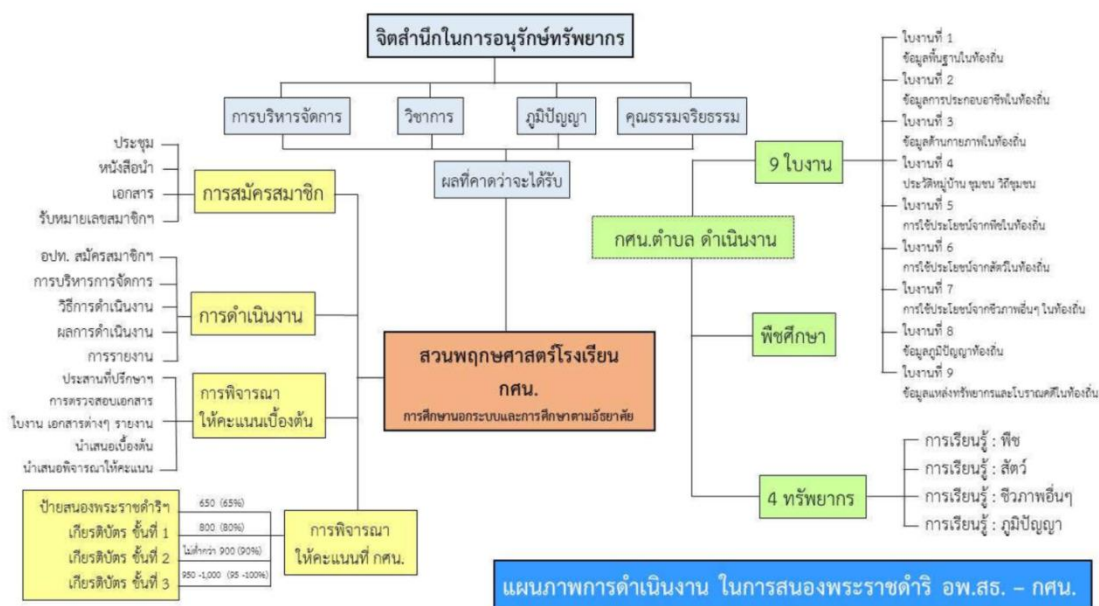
จิตสำนึกในการอนุรักษ์ทรัพยากร

การบริหารจัดการ

วิชาการ

ภูมิปัญญา

คุณธรรมจริยธรรม

ผลที่คาดว่าจะได้รับ

ประชุม

หนังสือนำ

เอกสาร

รับหมายเลขสมาชิกฯ

การสมัครสมาชิก

อปท. สมัครสมาชิกฯ

การบริหารการจัดการ

วิธีการดำเนินงาน

ผลการดำเนินงาน

การรายงาน

การดำเนินงาน

ประสานที่ปรึกษาฯ

การตรวจสอบเอกสาร

ใบงาน เอกสารต่างๆ รายงาน

นำเสนอเบื้องต้น

นำเสนอพิจารณาให้คะแนน

การพิจารณา ให้คะแนนเบื้องต้น

สวนพฤกษศาสตร์โรงเรียน กศน.

การศึกษานอกระบบและการศึกษาตามอัธยาศัย

ป้ายสนองพระราชดำริฯ

เกียรติบัตร ชั้นที่ 1

เกียรติบัตร ชั้นที่ 2

เกียรติบัตร ชั้นที่ 3

650 (65%)

800 (80%)

ไม่ต่ำกว่า 900 (90%)

950 -1,000 (95 -100%)

การพิจารณา ให้คะแนนที่ กศน.

9 ใบงาน

กศน.ตำบล ดำเนินงาน

พืชศึกษา

4 ทรัพยากร

ใบงานที่ 1
ข้อมูลพื้นฐานในท้องถิ่น

ใบงานที่ 2
ข้อมูลการประกอบอาชีพในท้องถิ่น

ใบงานที่ 3
ข้อมูลด้านกายภาพในท้องถิ่น

ใบงานที่ 4
ประวัติหมู่บ้าน ชุมชน วิถีชุมชน

ใบงานที่ 5
การใช้ประโยชน์จากพืชในท้องถิ่น

ใบงานที่ 6
การใช้ประโยชน์จากสัตว์ในท้องถิ่น

ใบงานที่ 7
การใช้ประโยชน์จากชีวภาพอื่นๆ ในท้องถิ่น

ใบงานที่ 8
ข้อมูลภูมิปัญญาท้องถิ่น

ใบงานที่ 9
ข้อมูลแหล่งทรัพยากรและโบราณคดีในท้องถิ่น

การเรียนรู้ : พืช

การเรียนรู้ : สัตว์

การเรียนรู้ : ชีวภาพอื่นๆ

การเรียนรู้ : ภูมิปัญญา

แผนภาพการดำเนินงาน ในการสนองพระราชดำริ อพ.สธ. – กศน.